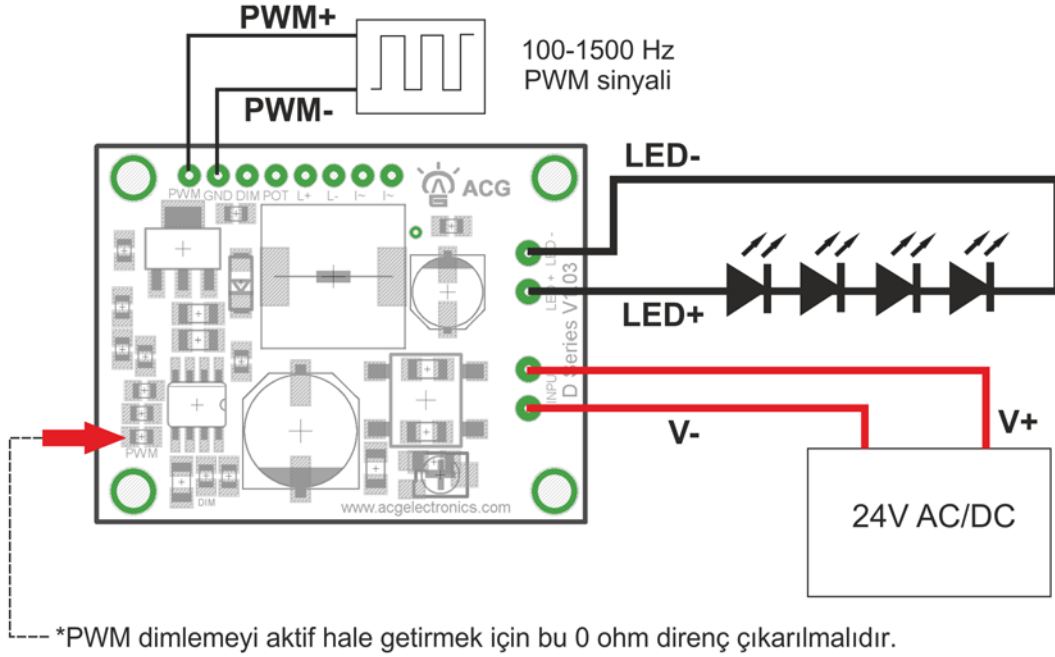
PWM+

100-1500 Hz
PWM sinyali

PWM-

PWM GND DIM POT L+ L- I~ I~

ACG

LED-

LED + LED -

D series V1.03

INPUT

LED+

V-

V+

PWM

DIM

www.acgelectronics.com

24V AC/DC

*PWM dimlemeyi aktif hale getirmek için bu 0 ohm direnç çıkarılmalıdır.